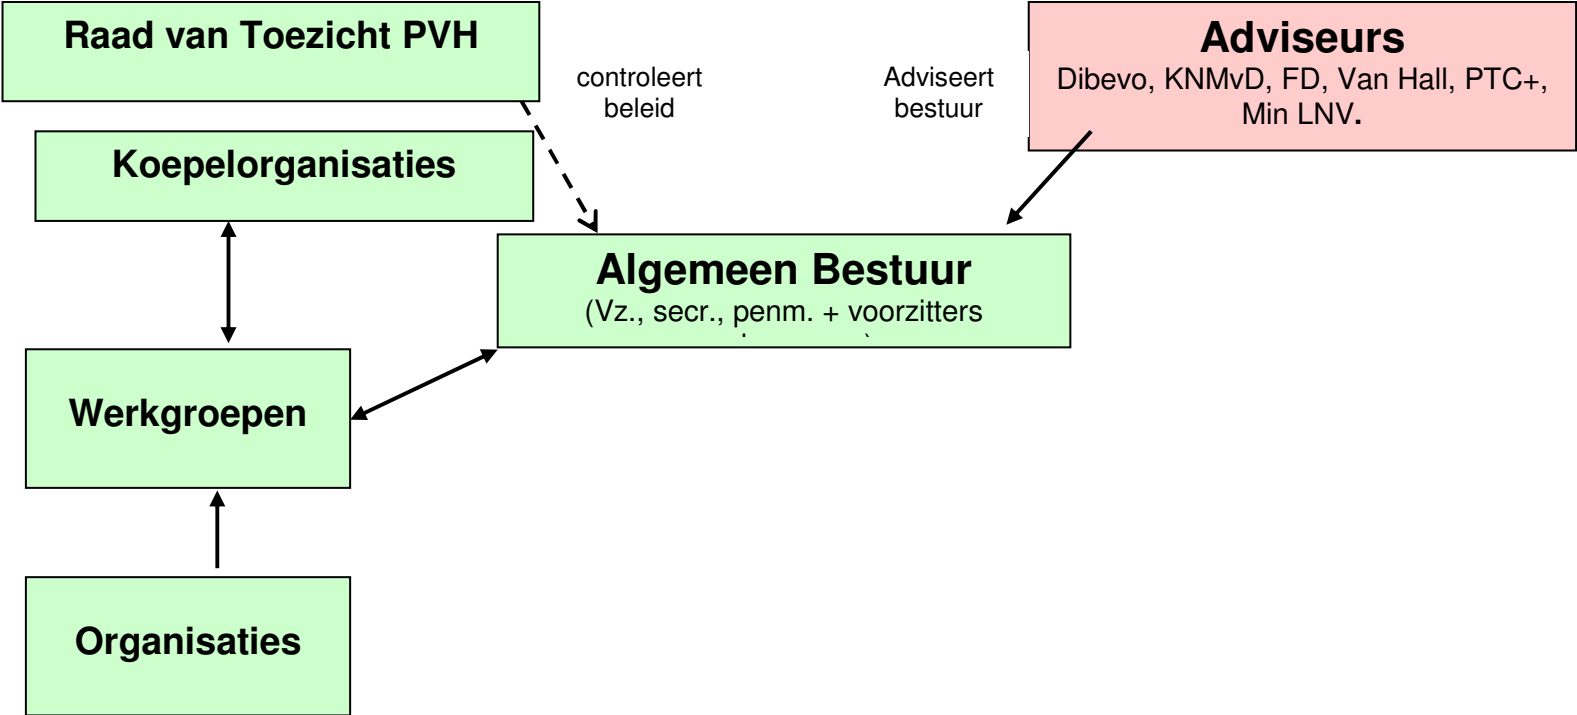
Raad van Toezicht PVH

controleert beleid

Adviseert bestuur

Adviseurs
Dibevo, KNMvD, FD, Van Hall, PTC+, Min LNV.

Koepelorganisaties

Algemeen Bestuur
(Vz., secr., penm. + voorzitters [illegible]

Werkgroepen

Organisaties